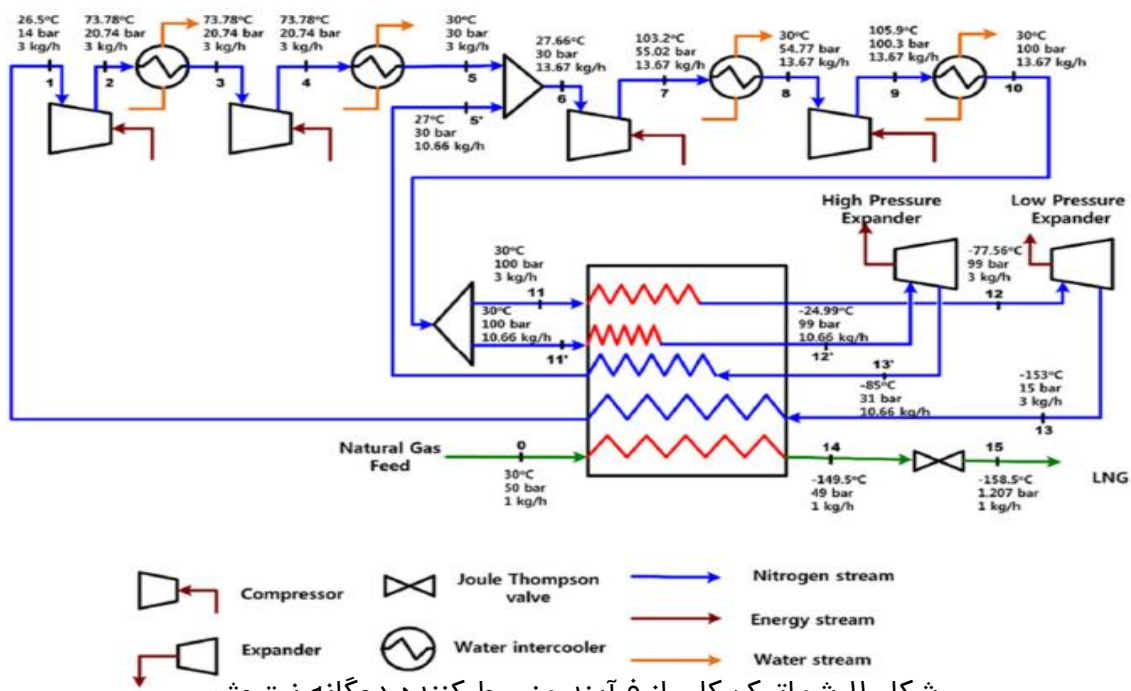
26.5°C
14 bar
3 kg/h

73.78°C
20.74 bar
3 kg/h

73.78°C
20.74 bar
3 kg/h

73.78°C
20.74 bar
3 kg/h

30°C
30 bar
3 kg/h

27.66°C
30 bar
13.67 kg/h

103.2°C
55.02 bar
13.67 kg/h

30°C
54.77 bar
13.67 kg/h

105.9°C
100.3 bar
13.67 kg/h

30°C
100 bar
13.67 kg/h

1 2 3 4 5 6 7 8 9 10

27°C
30 bar
10.66 kg/h
5'

High Pressure Expander

Low Pressure Expander

30°C
100 bar
3 kg/h
11

30°C
100 bar
10.66 kg/h
11'

-77.56°C
99 bar
3 kg/h
12

-24.99°C
99 bar
10.66 kg/h
12'

13'
-85°C
31 bar
10.66 kg/h

-153°C
15 bar
3 kg/h
13

Natural Gas Feed
0
30°C
50 bar
1 kg/h

14
-149.5°C
49 bar
1 kg/h

15
-158.5°C
1.207 bar
1 kg/h

LNG

Compressor
Joule Thompson valve
Nitrogen stream
Energy stream
Expander
Water intercooler
Water stream

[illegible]